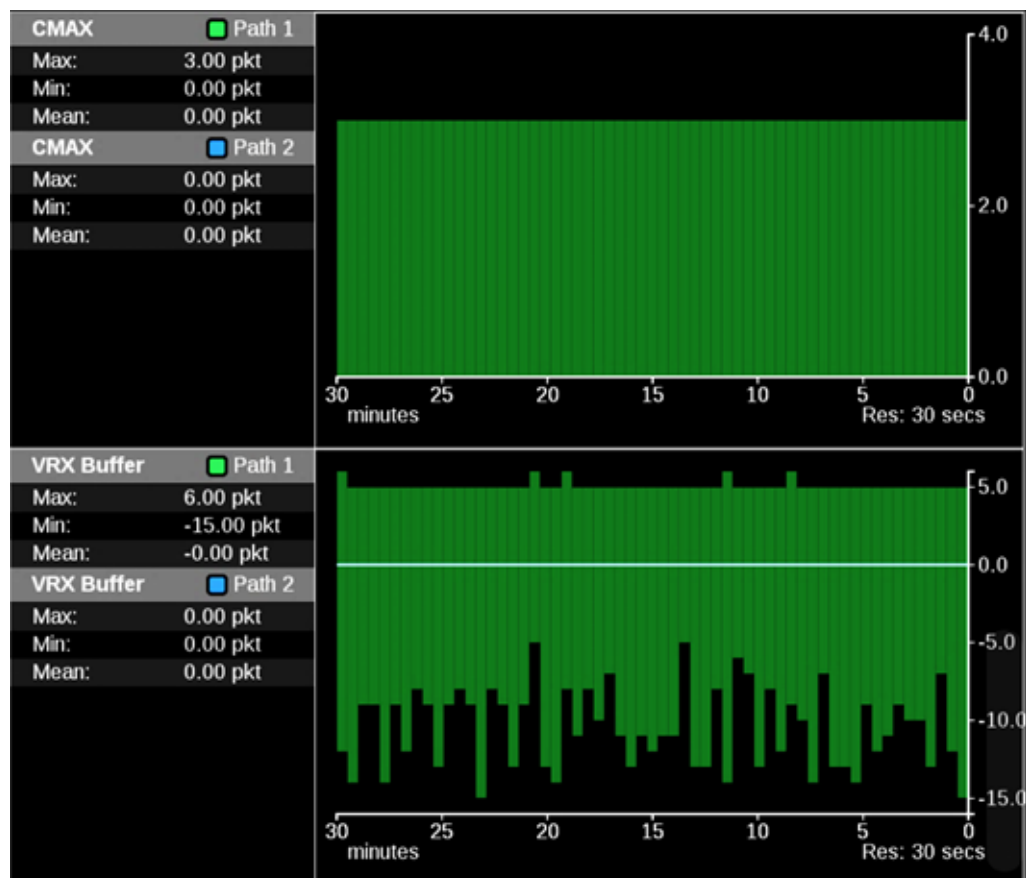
CMAX Path 1

| Max: | 3.00 pkt |
|---|---|
| Min: | 0.00 pkt |
| Mean: | 0.00 pkt |

CMAX Path 2

| Max: | 0.00 pkt |
|---|---|
| Min: | 0.00 pkt |
| Mean: | 0.00 pkt |

4.0
2.0
0.0
30 25 20 15 10 5 0
minutes
Res: 30 secs

VRX Buffer Path 1

| Max: | 6.00 pkt |
|---|---|
| Min: | -15.00 pkt |
| Mean: | -0.00 pkt |

VRX Buffer Path 2

| Max: | 0.00 pkt |
|---|---|
| Min: | 0.00 pkt |
| Mean: | 0.00 pkt |

5.0
0.0
-5.0
-10.0
-15.0
30 25 20 15 10 5 0
minutes
Res: 30 secs